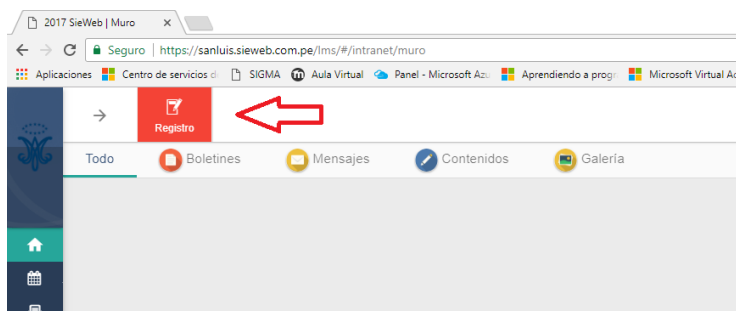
2017 SieWeb | Muro

Seguro | https://sanluis.sieweb.com.pe/lms/#/intranet/muro

Aplicaciones Centro de servicios d SIGMA Aula Virtual Panel - Microsoft Azu Aprendiendo a progr Microsoft Virtual Ac

Registro

Todo Boletines Mensajes Contenidos Galería